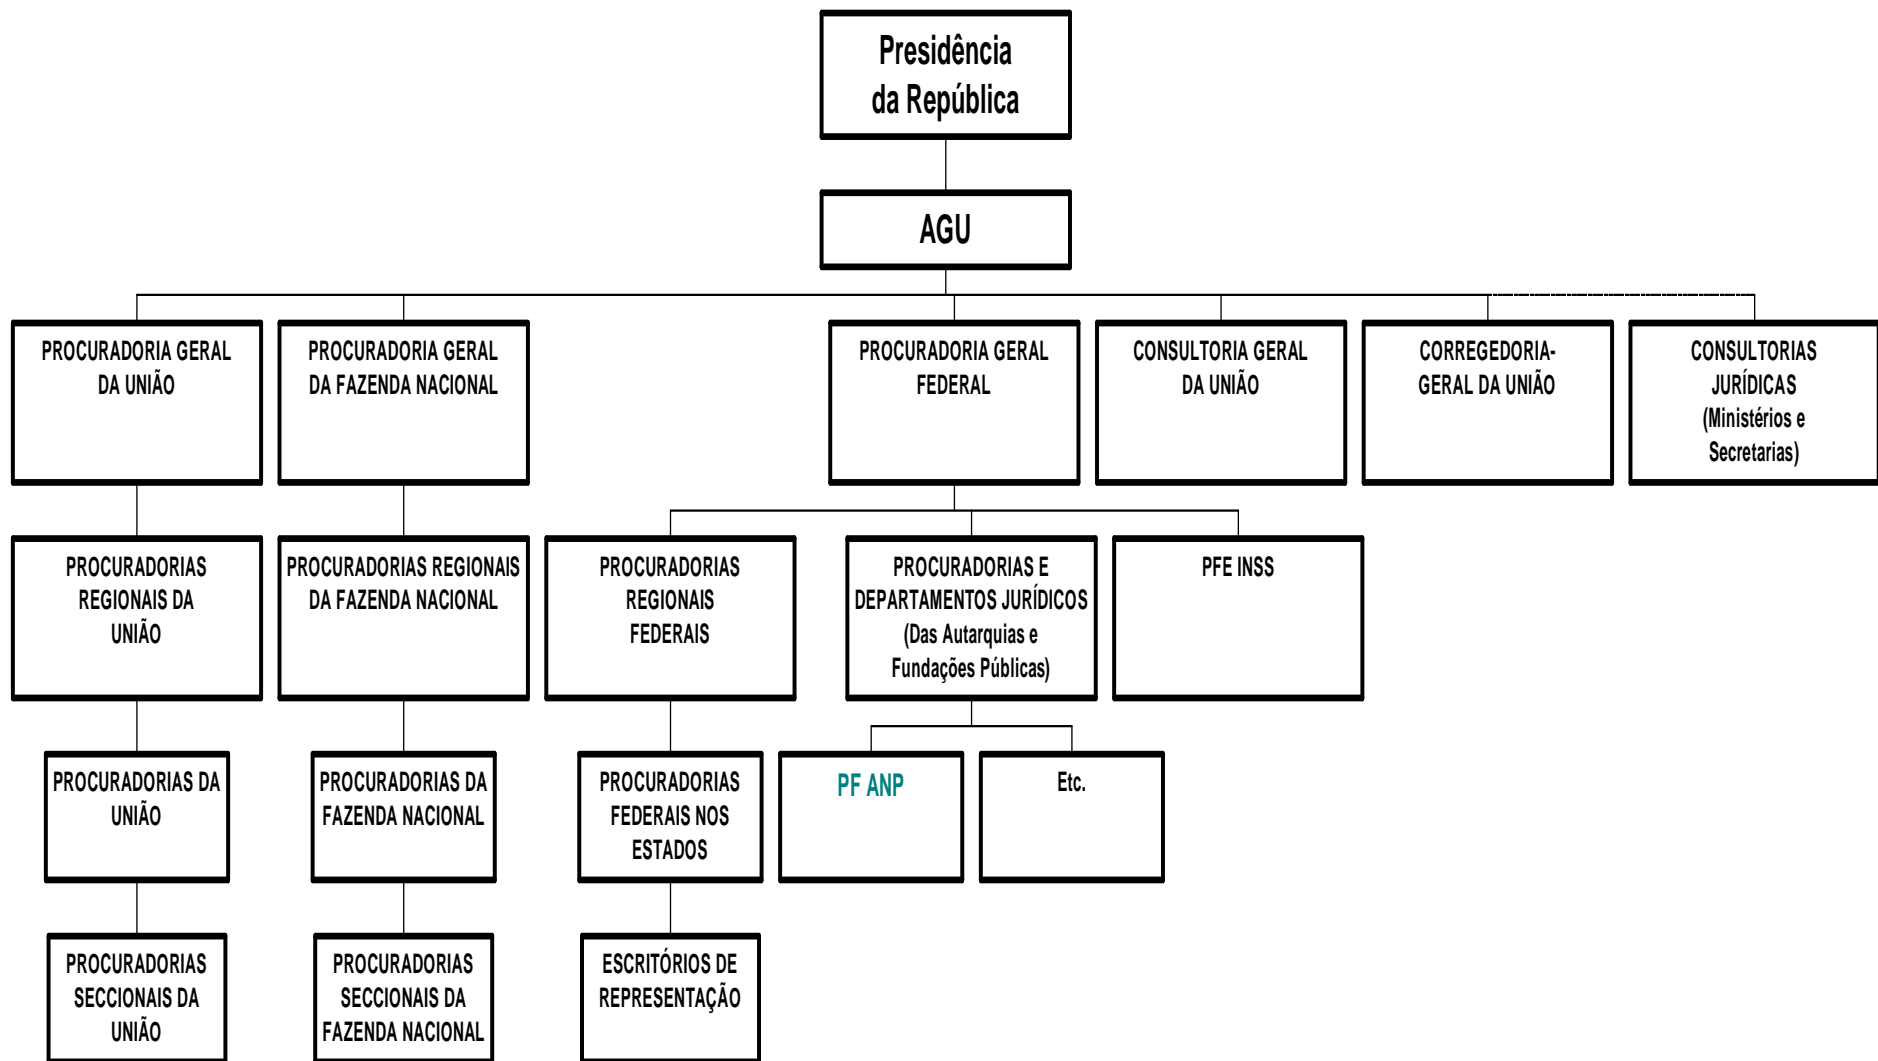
Presidência da República

AGU

PROCURADORIA GERAL DA UNIÃO

PROCURADORIA GERAL DA FAZENDA NACIONAL

PROCURADORIA GERAL FEDERAL

CONSULTORIA GERAL DA UNIÃO

CORREGEDORIA-GERAL DA UNIÃO

CONSULTORIAS JURÍDICAS (Ministérios e Secretarias)

PROCURADORIAS REGIONAIS DA UNIÃO

PROCURADORIAS REGIONAIS DA FAZENDA NACIONAL

PROCURADORIAS REGIONAIS FEDERAIS

PROCURADORIAS E DEPARTAMENTOS JURÍDICOS (Das Autarquias e Fundações Públicas)

PFE INSS

PROCURADORIAS DA UNIÃO

PROCURADORIAS DA FAZENDA NACIONAL

PROCURADORIAS FEDERAIS NOS ESTADOS

PF ANP

Etc.

PROCURADORIAS SECCIONAIS DA UNIÃO

PROCURADORIAS SECCIONAIS DA FAZENDA NACIONAL

ESCRITÓRIOS DE REPRESENTAÇÃO